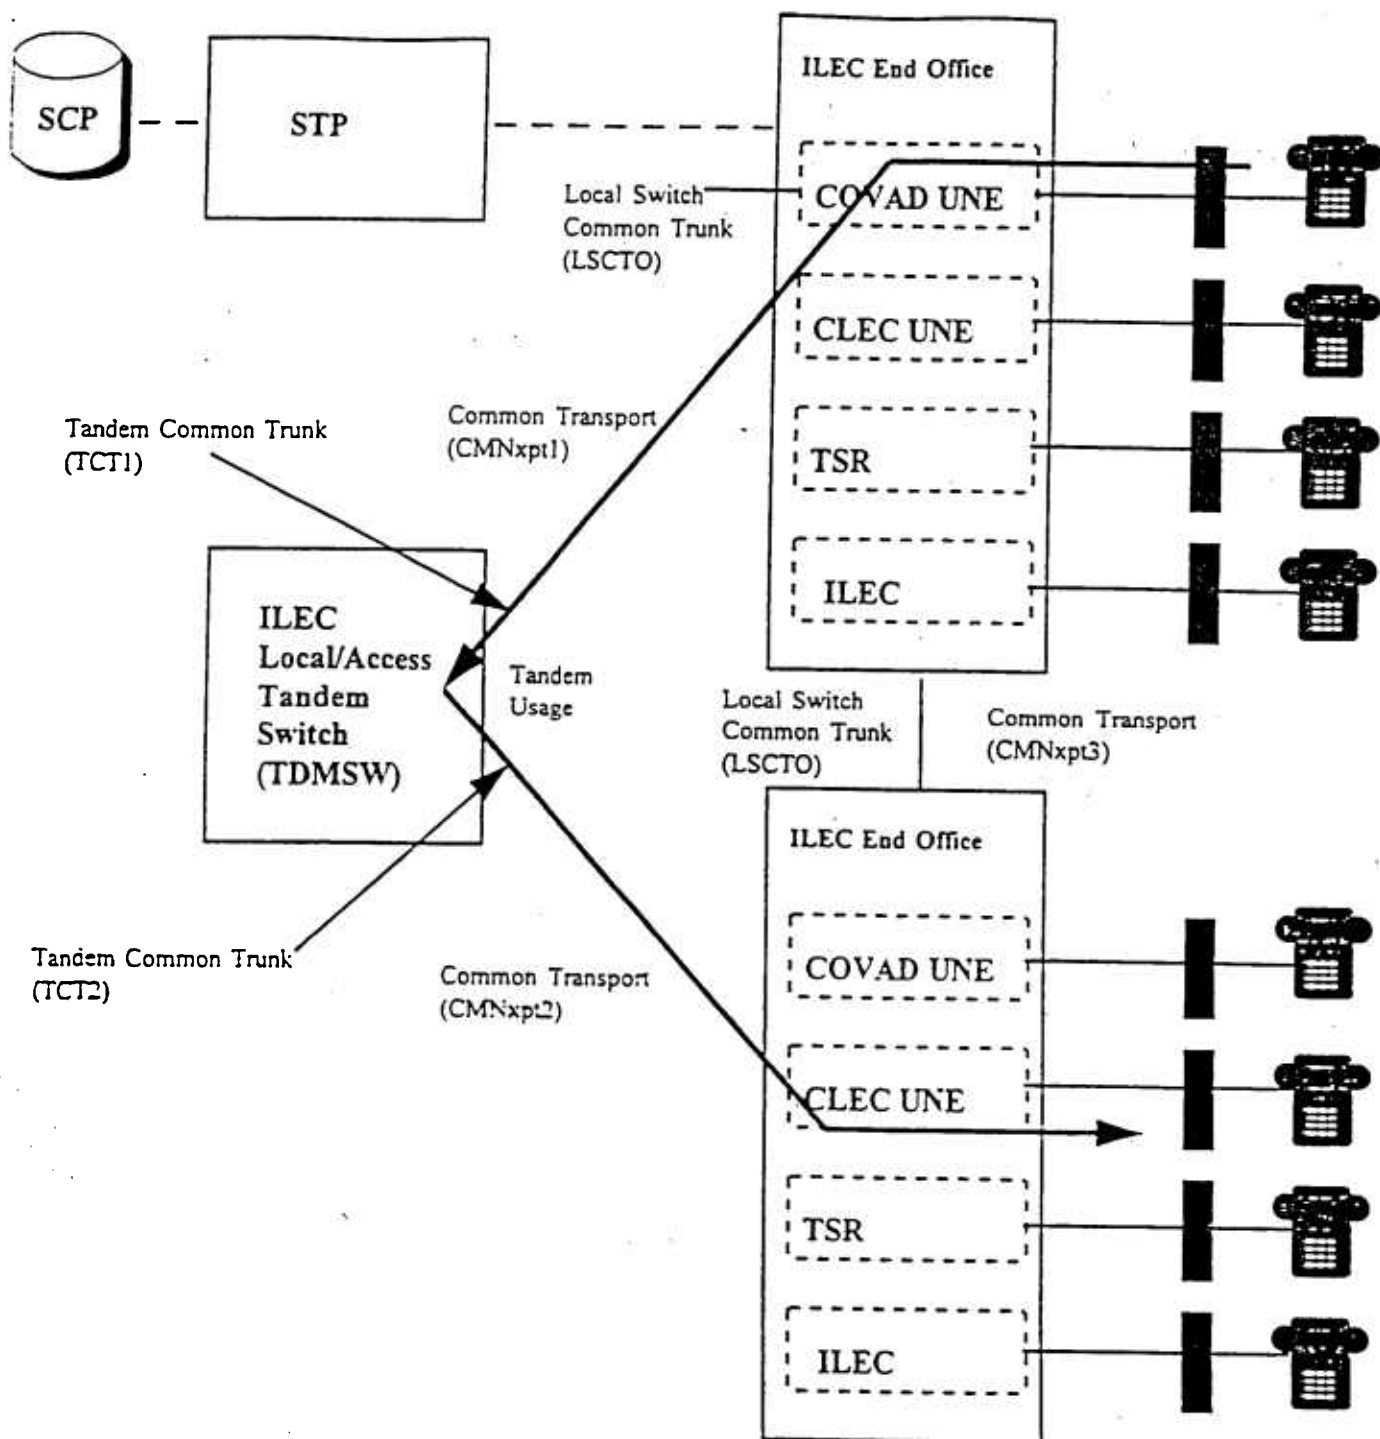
SCP

STP

ILEC End Office

Local Switch Common Trunk (LSCTO)

COVAD UNE

CLEC UNE

TSR

ILEC

Common Transport (CMNxpt1)

Tandem Common Trunk (TCT1)

ILEC Local/Access Tandem Switch (TDMSW)

Tandem Usage

Local Switch Common Trunk (LSCTO)

Common Transport (CMNxpt3)

ILEC End Office

Tandem Common Trunk (TCT2)

Common Transport (CMNxpt2)

COVAD UNE

CLEC UNE

TSR

ILEC